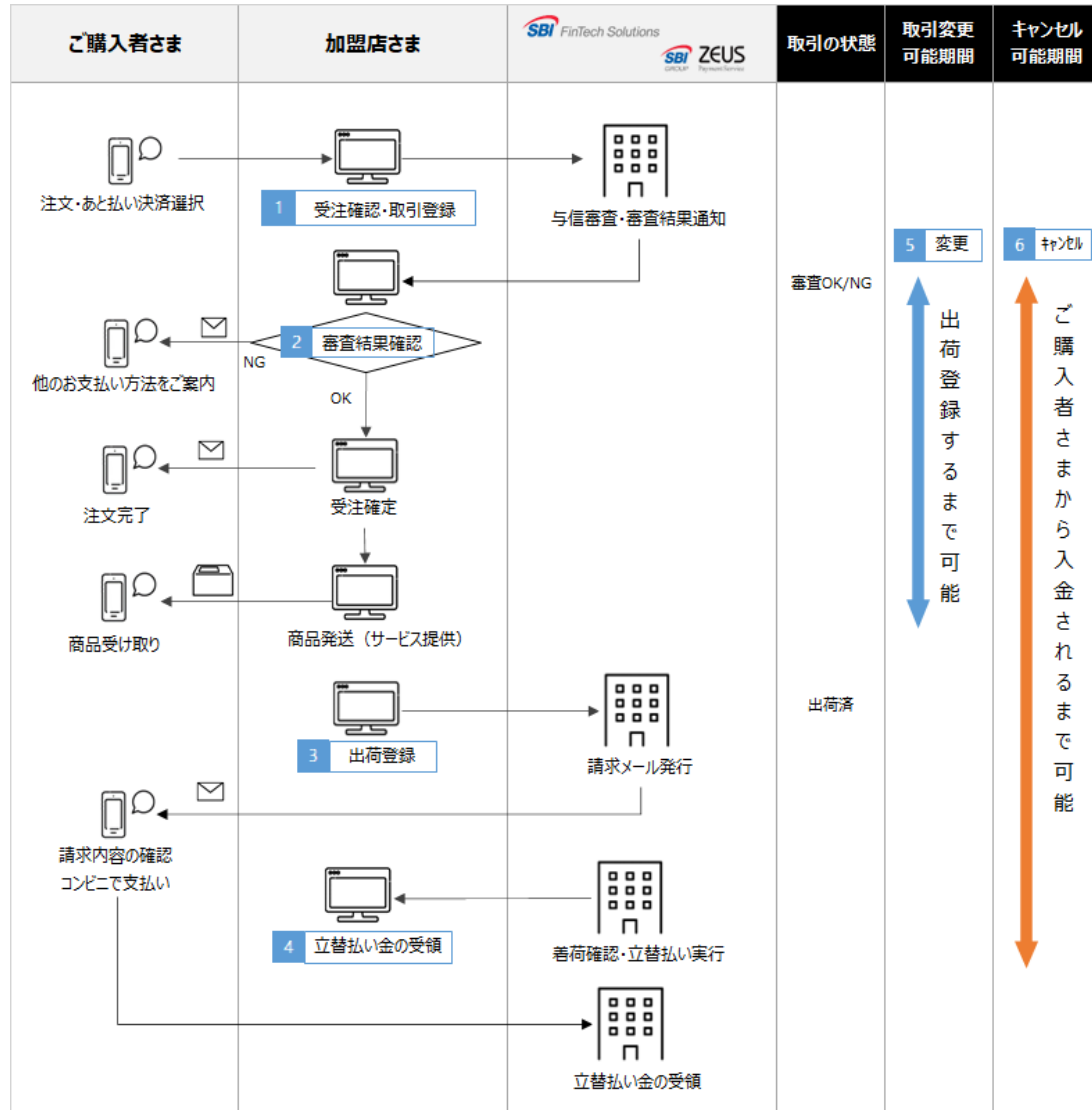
ご購入者さま

加盟店さま

SBI FinTech Solutions
SBI GROUP ZEUS Payment Service

取引の状態

取引変更可能期間

キャンセル可能期間

注文・あと払い決済選択

1 受注確認・取引登録

与信審査・審査結果通知

5 変更

6 ｷｬﾝｾﾙ

審査OK/NG

出荷登録するまで可能

ご購入者さまから入金されるまで可能

他のお支払い方法をご案内

NG

2 審査結果確認

OK

注文完了

受注確定

商品受け取り

商品発送（サービス提供）

出荷済

3 出荷登録

請求メール発行

請求内容の確認
コンビニで支払い

4 立替払い金の受領

着荷確認・立替払い実行

立替払い金の受領